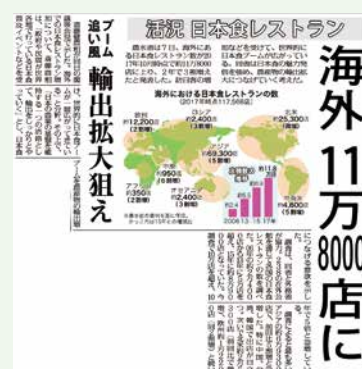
海外11万8000店に

活況 日本食レストラン

ブーム追い風 輸出拡大狙え

海外における日本食レストランの数
(2017年時点117,568店)

中南米 約2,400店 (2.9倍)
北米 約25,300店 (2.5倍)
欧州 約12,200店 (2.2倍)
アジア 約69,300店 (5.5倍)
アフリカ 約350店 (2.3倍)
中東 約950店 (1.8倍)
オセアニア 約2,400店 (3.4倍)
ロシア 約2,400店 (4.1倍)
中南米 約4,800店 (1.5倍)

2006 13 15 17年

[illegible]